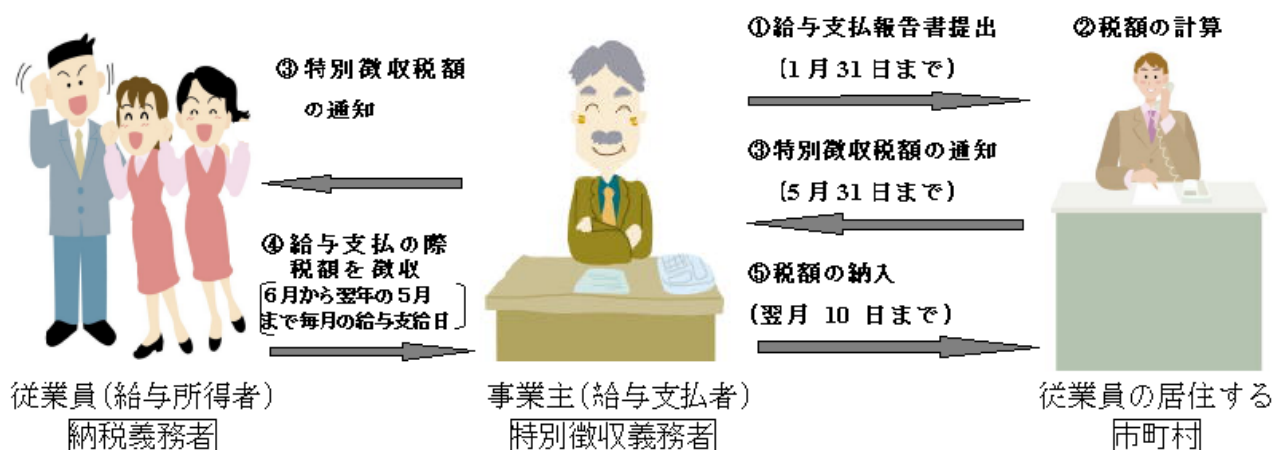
③ 特別徴収税額の通知

①給与支払報告書提出
（1月31日まで）

②税額の計算

③特別徴収税額の通知
（5月31日まで）

④給与支払の際税額を徴収
6月から翌年の5月まで毎月の給与支給日

⑤税額の納入
（翌月 10 日まで）

従業員（給与所得者）
納税義務者

事業主（給与支払者）
特別徴収義務者

従業員の居住する
市町村